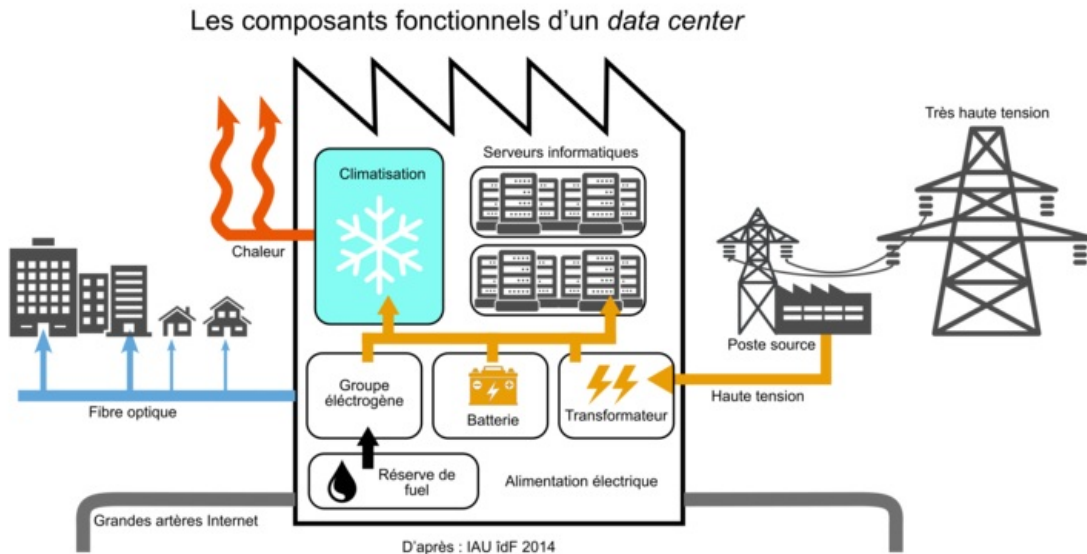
Les composants fonctionnels d'un *data center*

Très haute tension

Climatisation

Serveurs informatiques

Chaleur

Poste source

Groupe électrogène

Batterie

Transformateur

Haute tension

Fibre optique

Réserve de fuel

Alimentation électrique

Grandes artères Internet

D'après : IAU îdF 2014